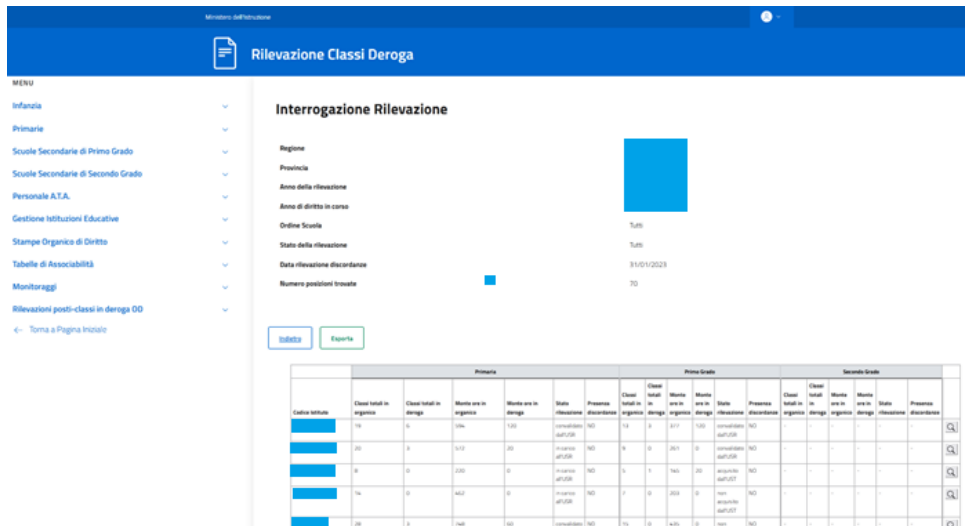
Ministero dell'Istruzione

Rilevazione Classi Deroga

MENU

Infanzia

Primarie

Scuole Secondarie di Primo Grado

Scuole Secondarie di Secondo Grado

Personale A.T.A.

Gestione Istituzioni Educative

Stampe Organico di Diritto

Tabelle di Associabilità

Monitoraggi

Rilevazioni posti-classi in deroga OD

← Torna a Pagina Iniziale

Interrogazione Rilevazione

Regione

Provincia

Anno della rilevazione

Anno di diritto in corso

Ordine Scuola: Tutti

Stato della rilevazione: Tutti

Data rilevazione discordanze: 31/01/2023

Numero posizioni trovate: 70

Indietro

Esporta

| | Primaria | | | | | | Primo Grado | | | | | | Secondo Grado | | | | | | |
|---|---|---|---|---|---|---|---|---|---|---|---|---|---|---|---|---|---|---|---|
| Codice Istituto | Classi totali in organico | Classi totali in deroga | Monte ore in organico | Monte ore in deroga | Stato rilevazione | Presenza discordanze | Classi totali in organico | Classi totali in deroga | Monte ore in organico | Monte ore in deroga | Stato rilevazione | Presenza discordanze | Classi totali in organico | Classi totali in deroga | Monte ore in organico | Monte ore in deroga | Stato rilevazione | Presenza discordanze | |
| | 19 | 6 | 594 | 120 | consolidato dall'USR | NO | 13 | 3 | 377 | 120 | consolidato dall'USR | NO | - | - | - | - | - | - | |
| | 20 | 3 | 512 | 20 | in carico all'USR | NO | 9 | 0 | 261 | 0 | consolidato dall'USR | NO | - | - | - | - | - | - | |
| | 8 | 0 | 230 | 0 | in carico all'USR | NO | 5 | 1 | 145 | 20 | acquisito dall'UST | NO | - | - | - | - | - | - | |
| | 14 | 0 | 442 | 0 | in carico all'USR | NO | 7 | 0 | 203 | 0 | non acquisito dall'UST | NO | - | - | - | - | - | - | |
| | 28 | 3 | 748 | 60 | consolidato | NO | 15 | 0 | 435 | 0 | non | NO | - | - | - | - | - | - | |